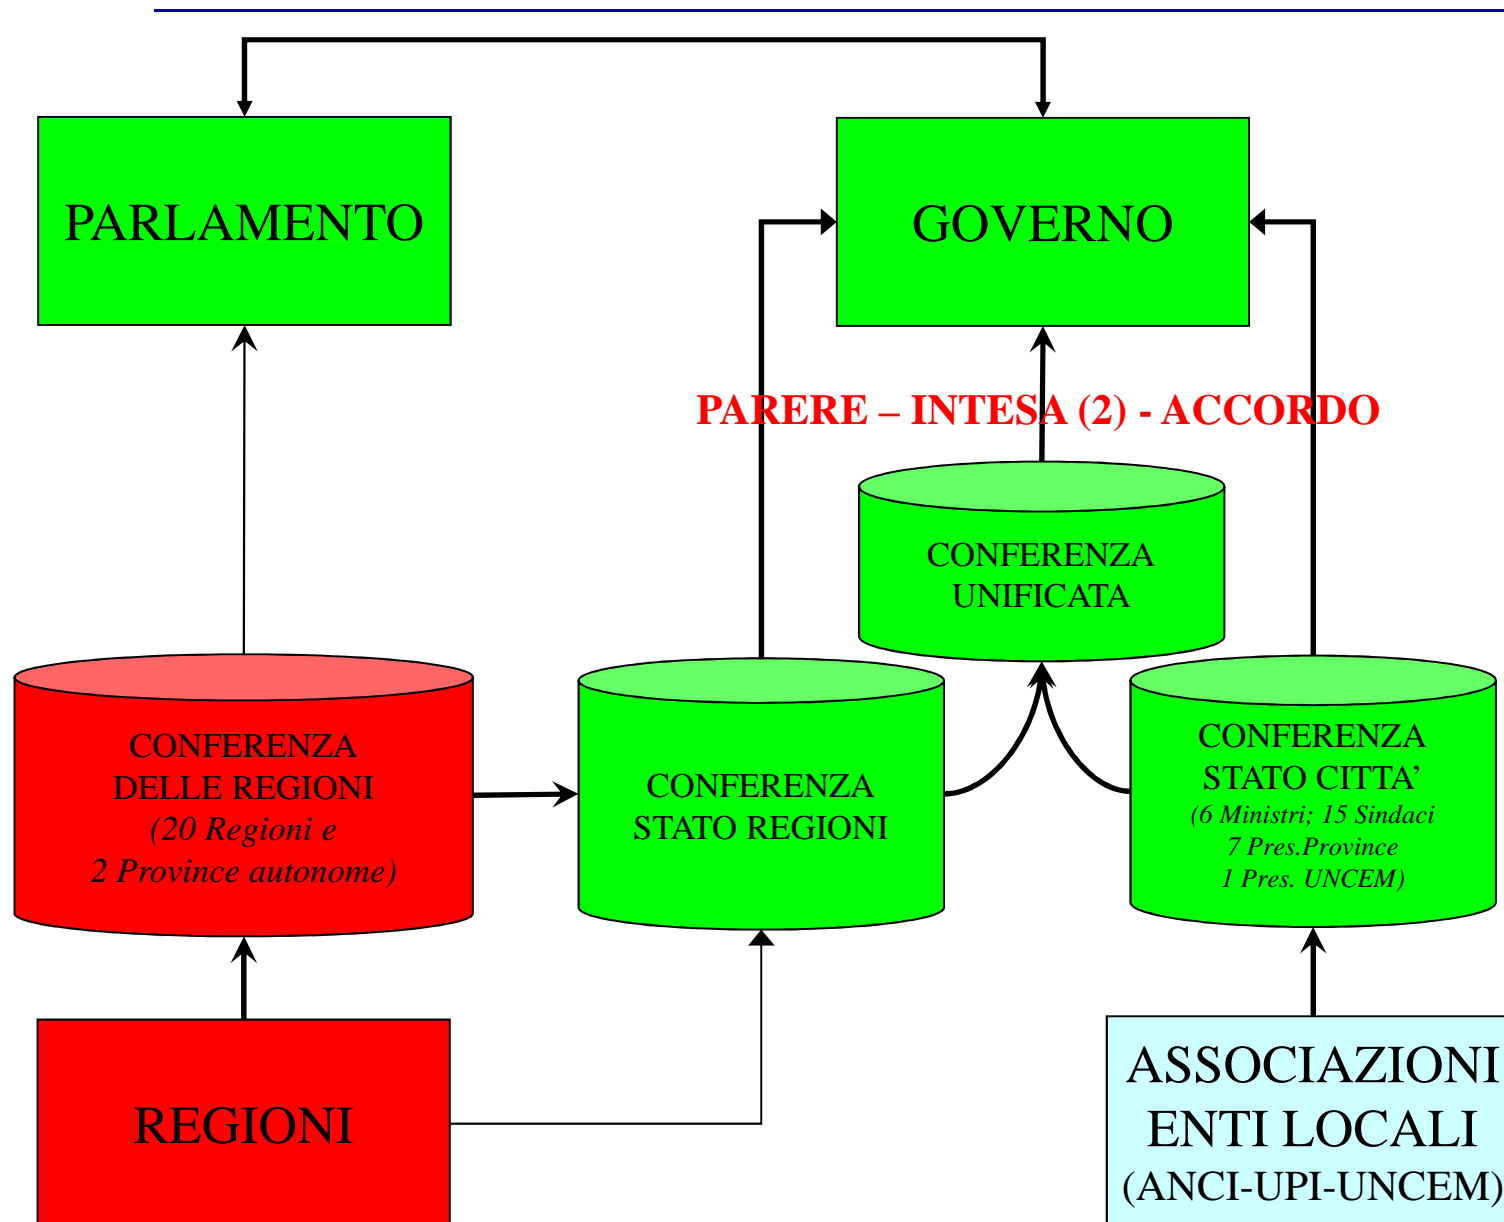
PARLAMENTO

GOVERNO

PARERE – INTESA (2) - ACCORDO

CONFERENZA UNIFICATA

CONFERENZA DELLE REGIONI
(20 Regioni e
2 Province autonome)

CONFERENZA STATO REGIONI

CONFERENZA STATO CITTA'
(6 Ministri; 15 Sindaci
7 Pres.Province
1 Pres. UNCEM)

REGIONI

ASSOCIAZIONI ENTI LOCALI
(ANCI-UPI-UNCEM)